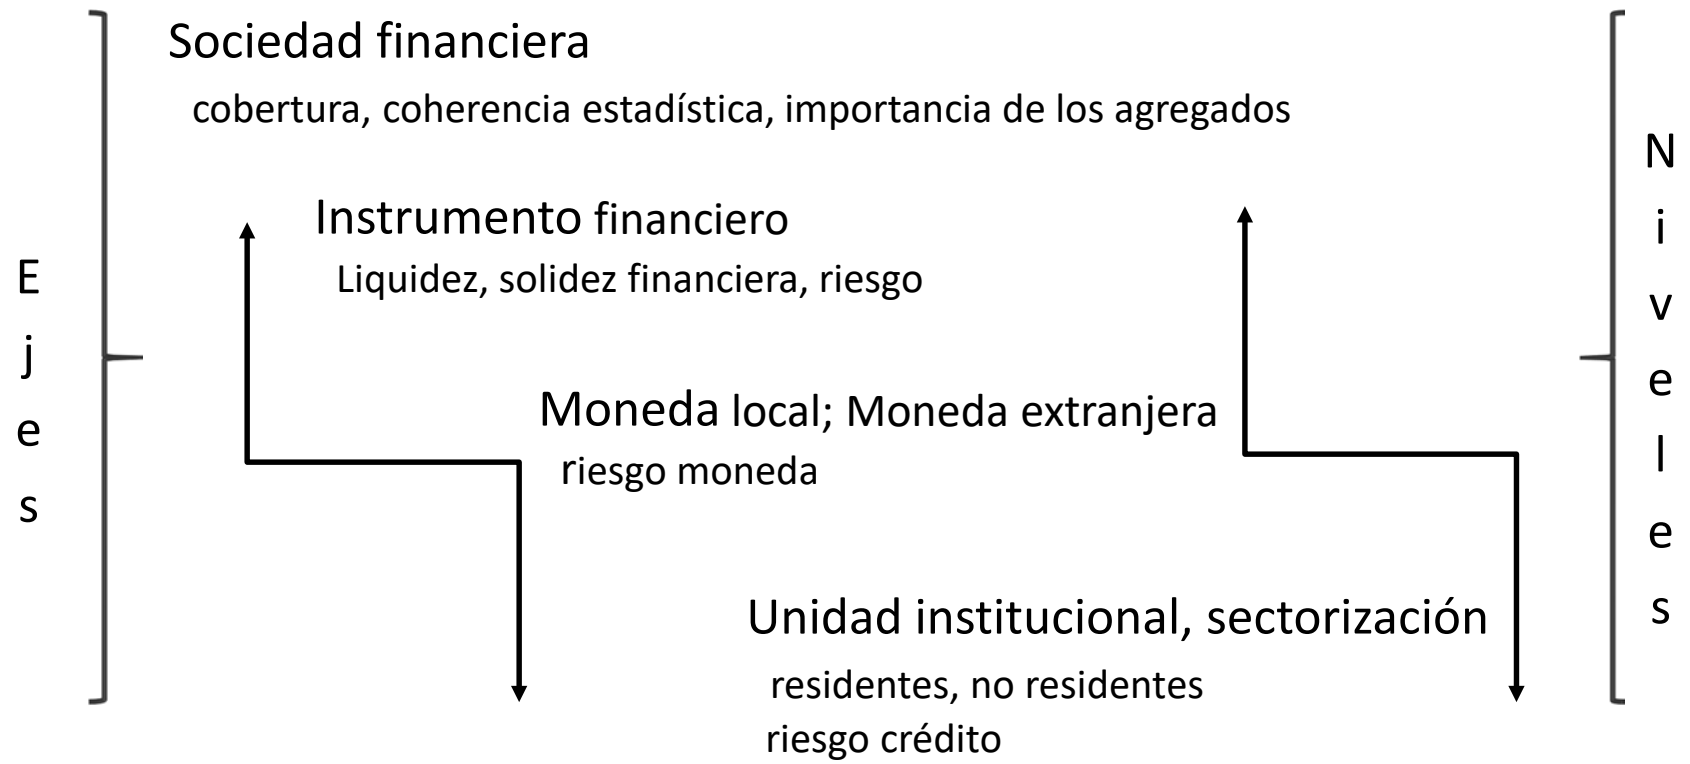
Ejes

Sociedad financiera

cobertura, coherencia estadística, importancia de los agregados

Instrumento financiero

Liquidez, solidez financiera, riesgo

Moneda local; Moneda extranjera

riesgo moneda

Unidad institucional, sectorización

residentes, no residentes

riesgo crédito

Niveles